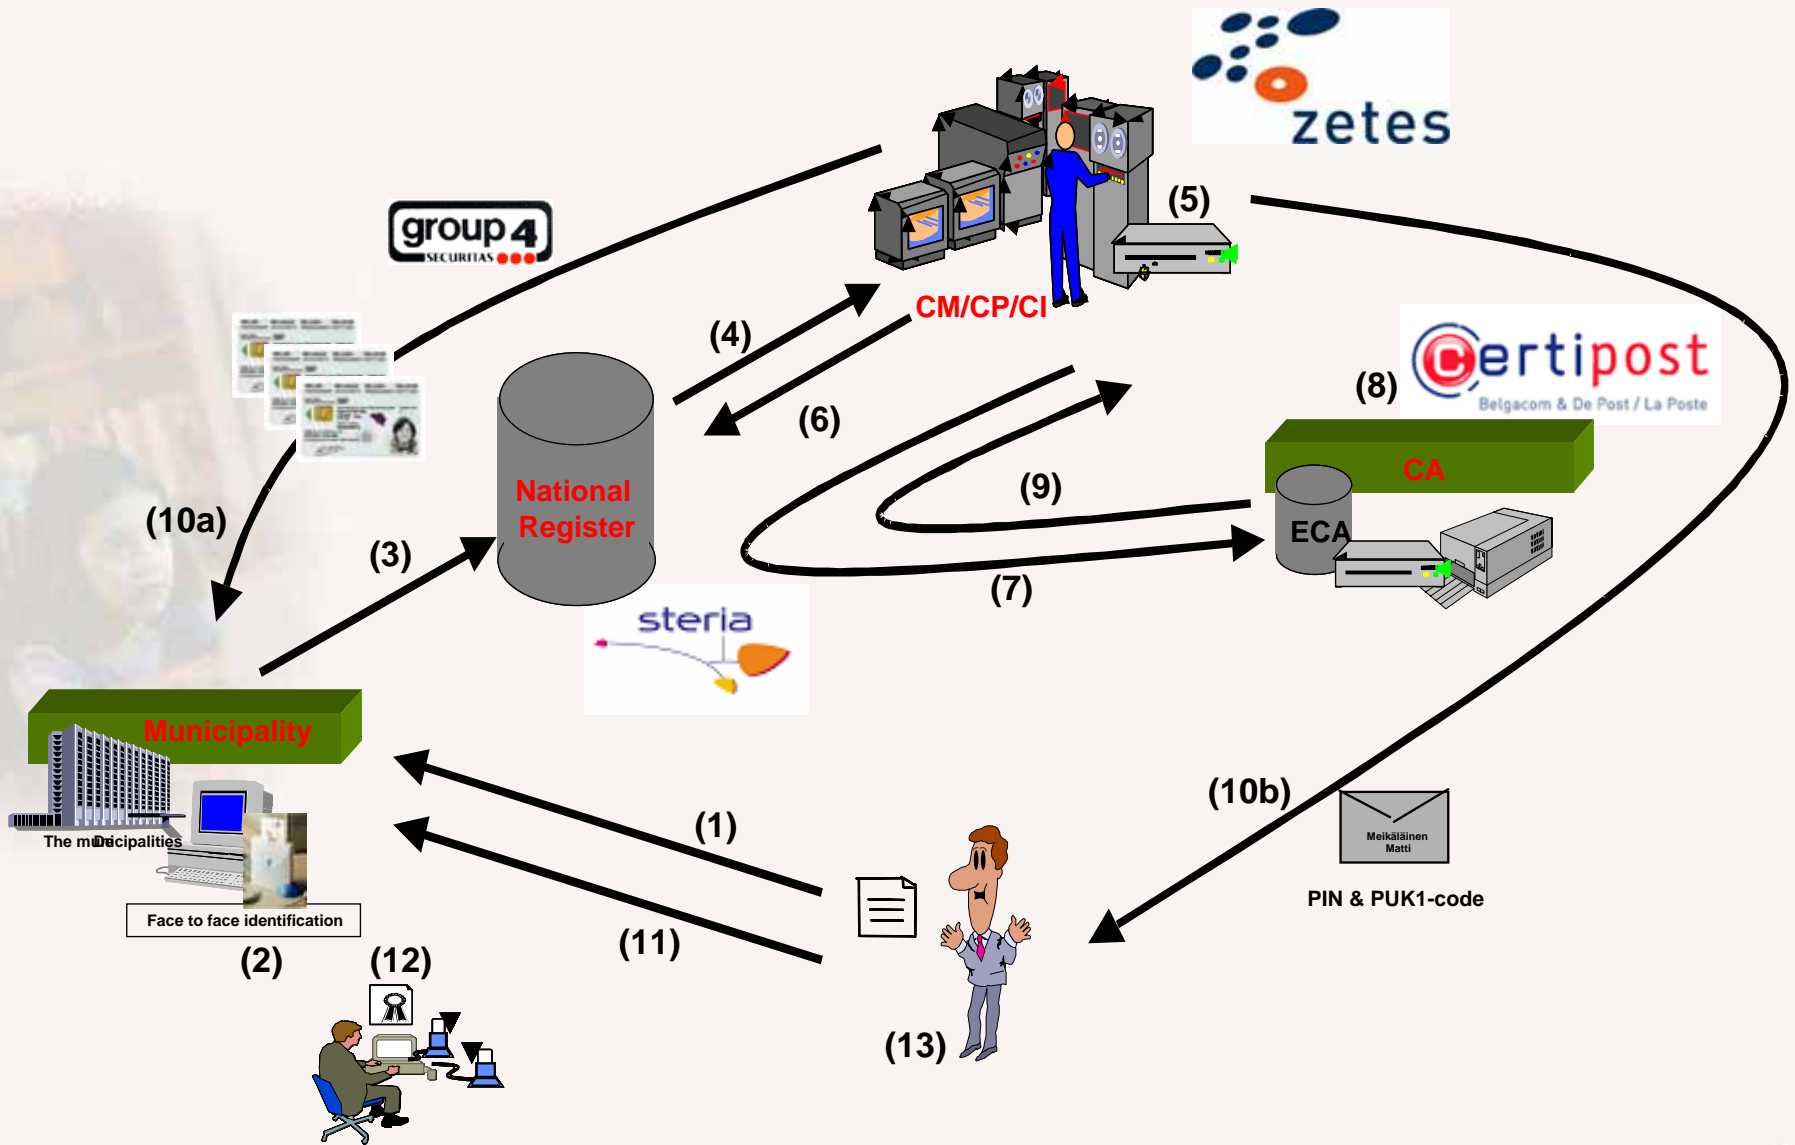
zetes

group4 SECURITAS

(5)

CM/CP/CI

(4)

(6)

Certipost
Belgacom & De Post / La Poste

(8)

National Register

(9)

CA

ECA

(7)

(10a)

(3)

steria

Municipality

The municipalities

Face to face identification

(2)

(12)

(1)

(11)

(10b)

Meikäläinen Matti

PIN & PUK1-code

(13)